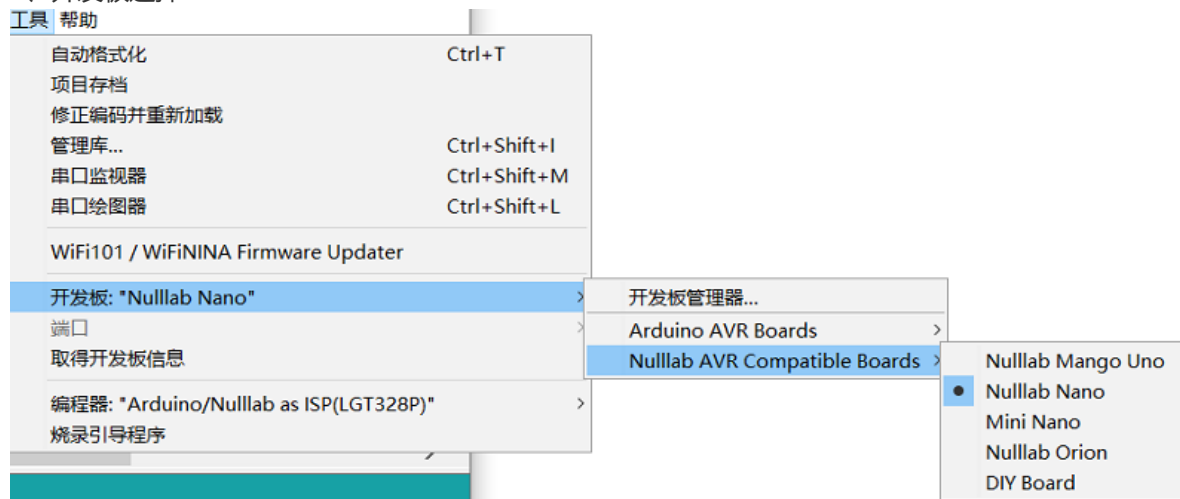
工具 帮助

自动格式化 Ctrl+T
项目存档
修正编码并重新加载
管理库... Ctrl+Shift+I
串口监视器 Ctrl+Shift+M
串口绘图器 Ctrl+Shift+L

WiFi101 / WiFiNINA Firmware Updater

开发板: "Nulllab Nano"
端口
取得开发板信息

编程器: "Arduino/Nulllab as ISP(LGT328P)"
烧录引导程序

开发板管理器...
Arduino AVR Boards
Nulllab AVR Compatible Boards

Nulllab Mango Uno
Nulllab Nano
Mini Nano
Nulllab Orion
DIY Board